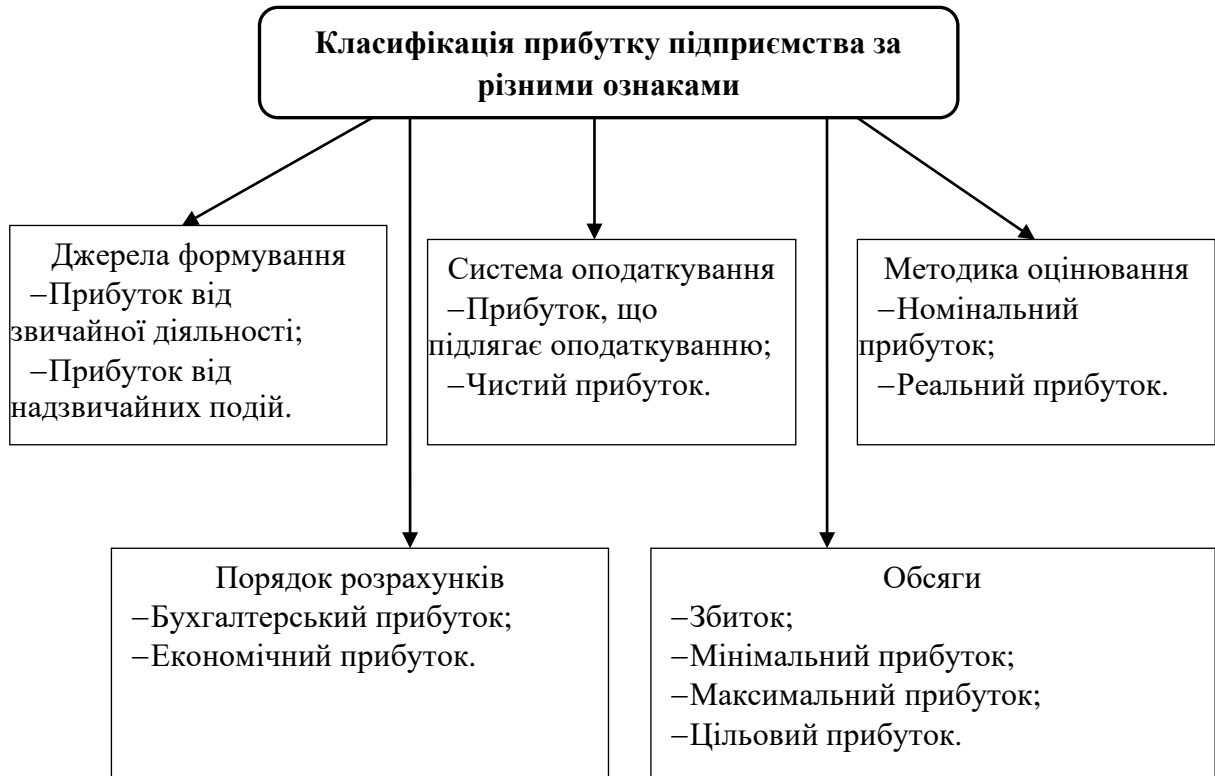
Класифікація прибутку підприємства за різними ознаками

Джерела формування
–Прибуток від звичайної діяльності;
–Прибуток від надзвичайних подій.

Система оподаткування
–Прибуток, що підлягає оподаткуванню;
–Чистий прибуток.

Методика оцінювання
–Номінальний прибуток;
–Реальний прибуток.

Порядок розрахунків
–Бухгалтерський прибуток;
–Економічний прибуток.

Обсяги
–Збиток;
–Мінімальний прибуток;
–Максимальний прибуток;
–Цільовий прибуток.